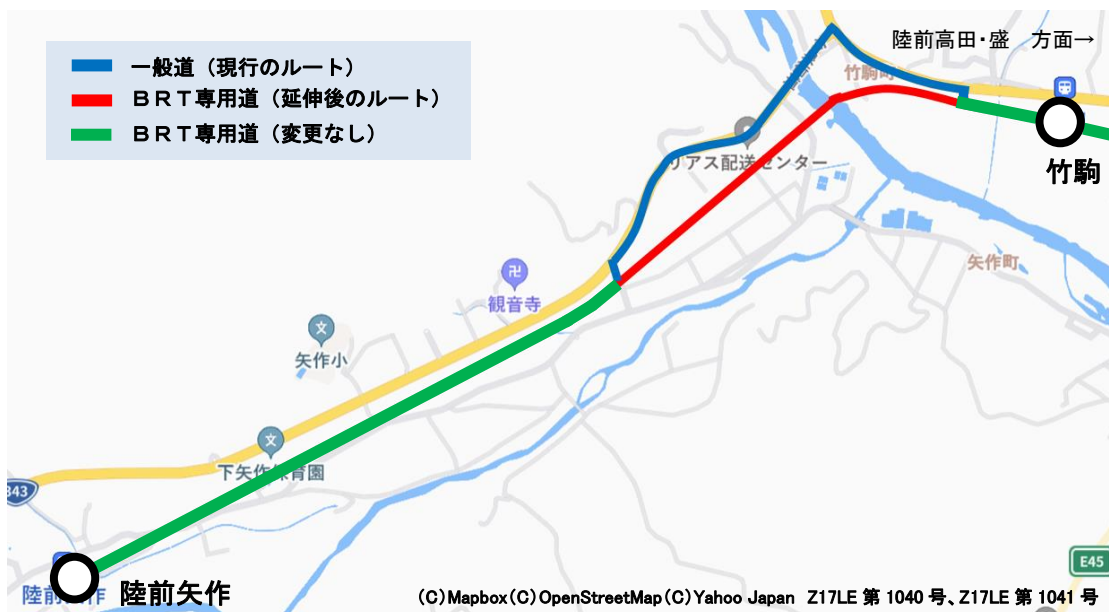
一般道（現行のルート）
ＢＲＴ専用道（延伸後のルート）
ＢＲＴ専用道（変更なし）

陸前高田・盛　方面→

竹駒町
竹駒
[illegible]リアス配送センター
観音寺
矢作町
矢作小
下矢作保育園
343
E45
陸前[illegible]作
陸前矢作

(C)Mapbox(C)OpenStreetMap(C)Yahoo Japan Z17LE 第 1040 号、Z17LE 第 1041 号